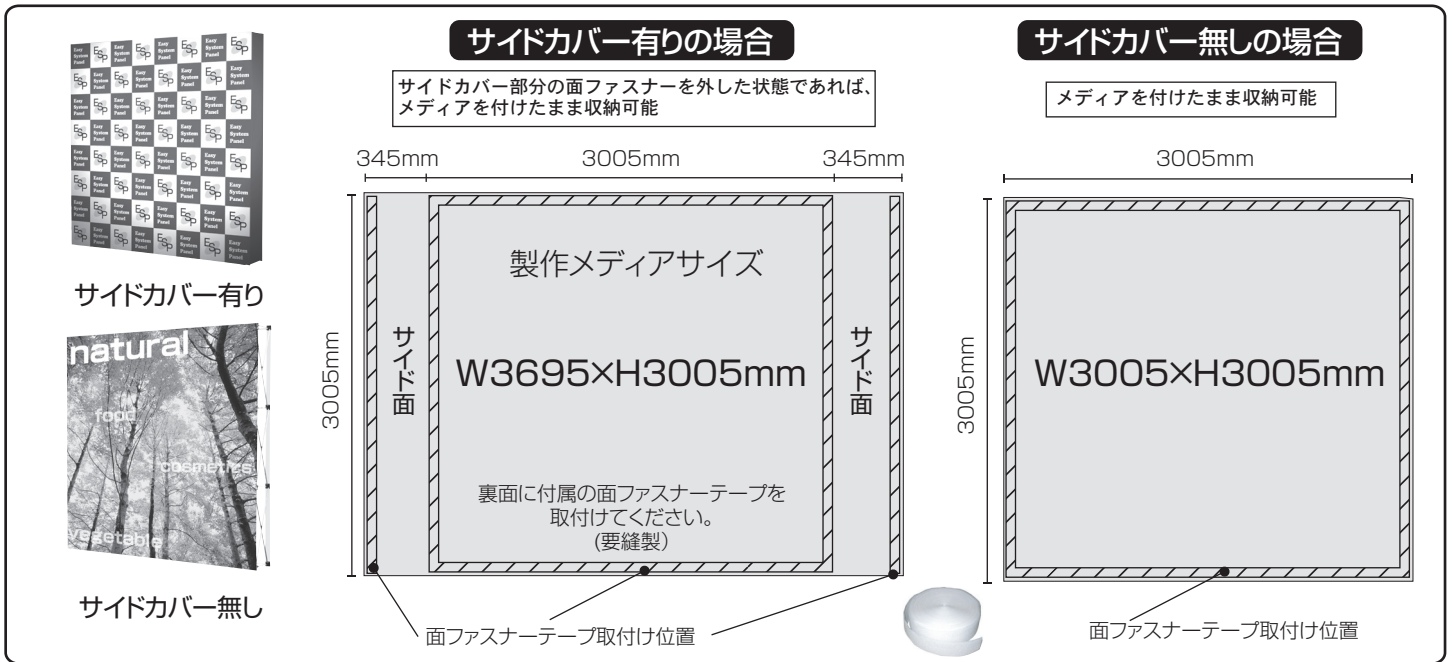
Easy System Panel ESP

サイドカバー有り

natural
food
cosmetics
vegetable

サイドカバー無し

サイドカバー有りの場合

サイドカバー部分の面ファスナーを外した状態であれば、メディアを付けたまま収納可能

345mm 3005mm 345mm

3005mm

サイド面

製作メディアサイズ

W3695×H3005mm

サイド面

裏面に付属の面ファスナーテープを取付けてください。
(要縫製)

面ファスナーテープ取付け位置

サイドカバー無しの場合

メディアを付けたまま収納可能

3005mm

3005mm

W3005×H3005mm

面ファスナーテープ取付け位置